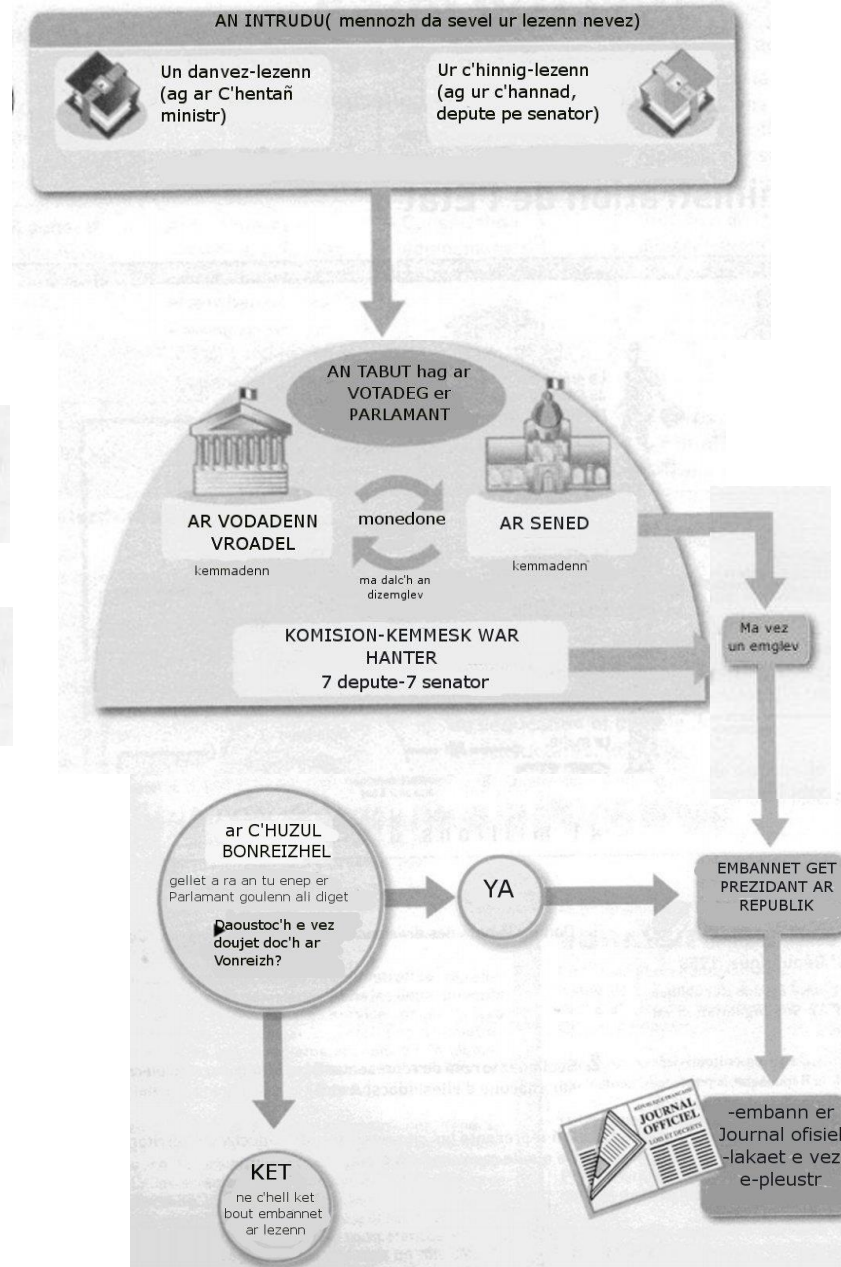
AN INTRUDU( mennozh da sevel ur lezenn nevez)

Un danvez-lezenn (ag ar C'hentañ ministr)

Ur c'hinnig-lezenn (ag ur c'hannad, depute pe senator)

AN TABUT hag ar VOTADEG er PARLAMANT

AR VODADENN VROADEL

kemmadenn

monedone

ma dalc'h an dizemglev

AR SENED

kemmadenn

KOMISION-KEMMESK WAR HANTER
7 depute-7 senator

Ma vez un emglev

ar C'HUZUL BONREIZHEL

gellet a ra an tu enep er Parlamant goulenn ali diget

Daoustoc'h e vez doujet doc'h ar Vonreizh?

YA

EMBANNET GET PREZIDANT AR REPUBLIK

KET

ne c'hell ket bout embannet ar lezenn

JOURNAL OFFICIEL

-embann er Journal ofisiel
-lakaet e vez e-pleustr